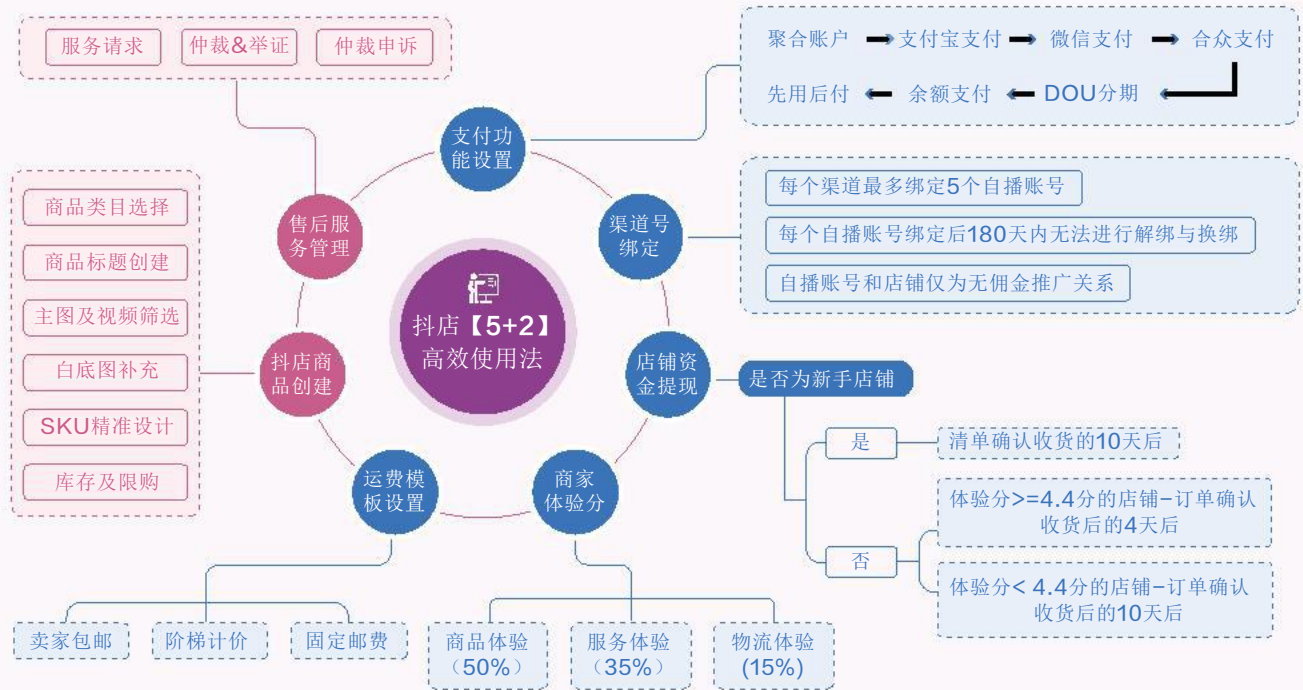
抖店【5+2】高效使用法

支付功能设置

聚合账户 → 支付宝支付 → 微信支付 → 合众支付

先用后付 ← 余额支付 ← DOU分期

渠道号绑定

每个渠道最多绑定5个自播账号

每个自播账号绑定后180天内无法进行解绑与换绑

自播账号和店铺仅为无佣金推广关系

店铺资金提现

是否为新手店铺

是

清单确认收货的10天后

否

体验分>=4.4分的店铺-订单确认收货后的4天后

体验分< 4.4分的店铺-订单确认收货后的10天后

商家体验分

商品体验（50%）

服务体验（35%）

物流体验(15%)

运费模板设置

卖家包邮

阶梯计价

固定邮费

抖店商品创建

商品类目选择

商品标题创建

主图及视频筛选

白底图补充

SKU精准设计

库存及限购

售后服务管理

服务请求

仲裁&举证

仲裁申诉